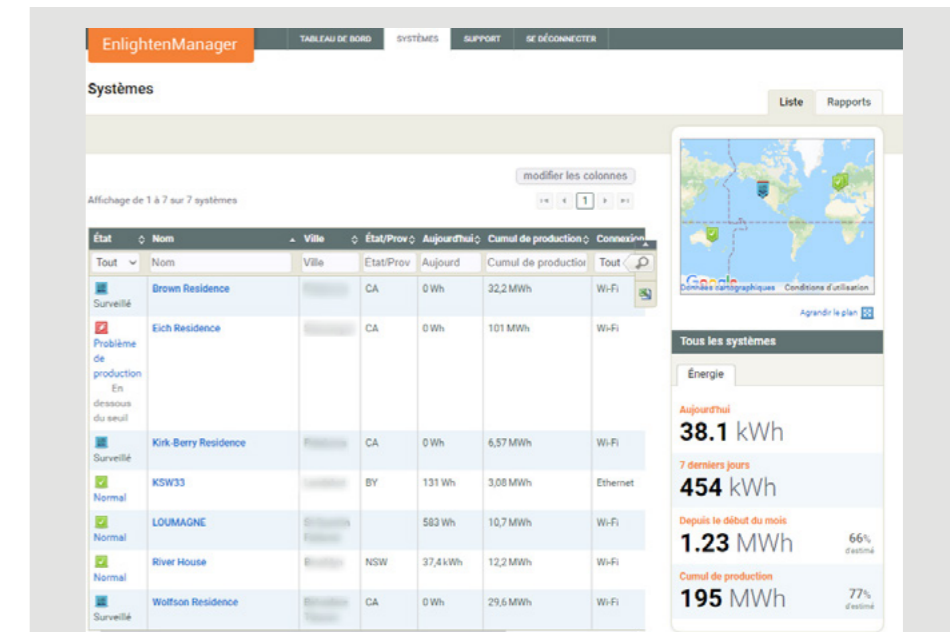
EnlightenManager

TABLEAU DE BORD | SYSTÈMES | SUPPORT | SE DÉCONNECTER

Systèmes

Liste | Rapports

modifier les colonnes

Affichage de 1 à 7 sur 7 systèmes

1

| État | Nom | Ville | État/Prov | Aujourd'hui | Cumul de production | Connexion |
|---|---|---|---|---|---|---|
| Tout | Nom | Ville | Etat/Prov | Aujourd | Cumul de production | Tout |
| Surveillé | Brown Residence | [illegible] | CA | 0 Wh | 32,2 MWh | Wi-Fi |
| Problème de production En dessous du seuil | Eich Residence | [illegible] | CA | 0 Wh | 101 MWh | Wi-Fi |
| Surveillé | Kirk-Berry Residence | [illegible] | CA | 0 Wh | 6,57 MWh | Wi-Fi |
| Normal | KSW33 | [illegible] | BY | 131 Wh | 3,08 MWh | Ethernet |
| Normal | LOUMAGNE | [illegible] | | 583 Wh | 10,7 MWh | Wi-Fi |
| Normal | River House | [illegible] | NSW | 37,4 kWh | 12,2 MWh | Wi-Fi |
| Surveillé | Wolfson Residence | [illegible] | CA | 0 Wh | 29,6 MWh | Wi-Fi |

Google Données cartographiques Conditions d'utilisation

Agrandir le plan

Tous les systèmes

Énergie

Aujourd'hui
38.1 kWh

7 derniers jours
454 kWh

Depuis le début du mois
1.23 MWh
66% estimé

Cumul de production
195 MWh
77% estimé